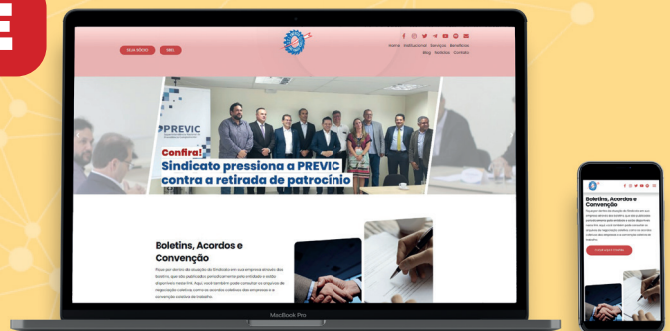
SEJA SÓCIO

WEB

Home Institucional Serviços Benefícios Blog Notícias Contato

PREVIC

Confira!

Sindicato pressiona a PREVIC contra a retirada de patrocínio

Boletins, Acordos e Convenção

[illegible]

MacBook Pro

Boletins, Acordos e Convenção

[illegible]